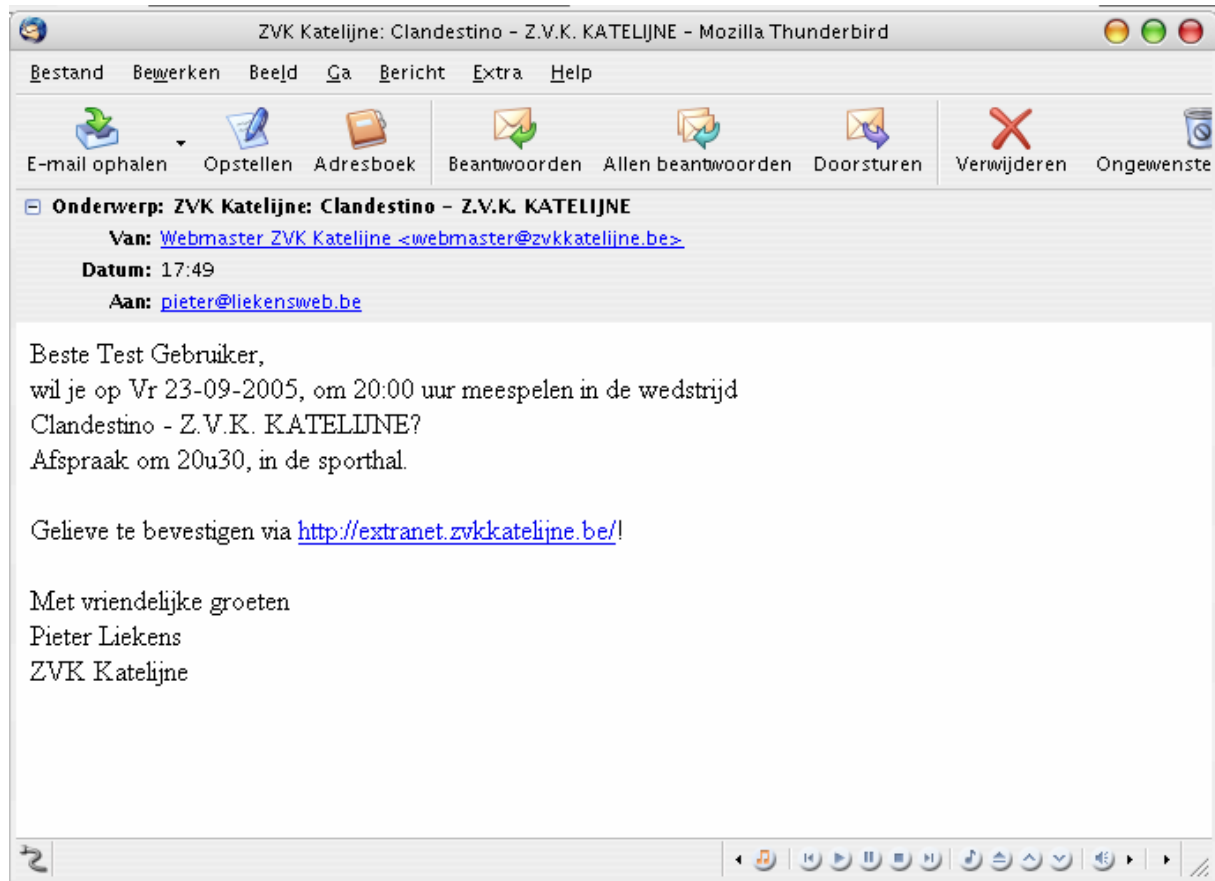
ZVK Katelijne: Clandestino – Z.V.K. KATELIJNE – Mozilla Thunderbird

Bestand Bewerken Beeld Ga Bericht Extra Help

E-mail ophalen Opstellen Adresboek Beantwoorden Allen beantwoorden Doorsturen Verwijderen Ongewenste

Onderwerp: ZVK Katelijne: Clandestino – Z.V.K. KATELIJNE
Van: Webmaster ZVK Katelijne <webmaster@zvkkatelijne.be>
Datum: 17:49
Aan: pieter@liekensweb.be

Beste Test Gebruiker,
wil je op Vr 23-09-2005, om 20:00 uur meespelen in de wedstrijd Clandestino - Z.V.K. KATELIJNE?
Afspraak om 20u30, in de sporthal.

Gelieve te bevestigen via http://extranet.zvkkatelijne.be/!

Met vriendelijke groeten
Pieter Liekens
ZVK Katelijne